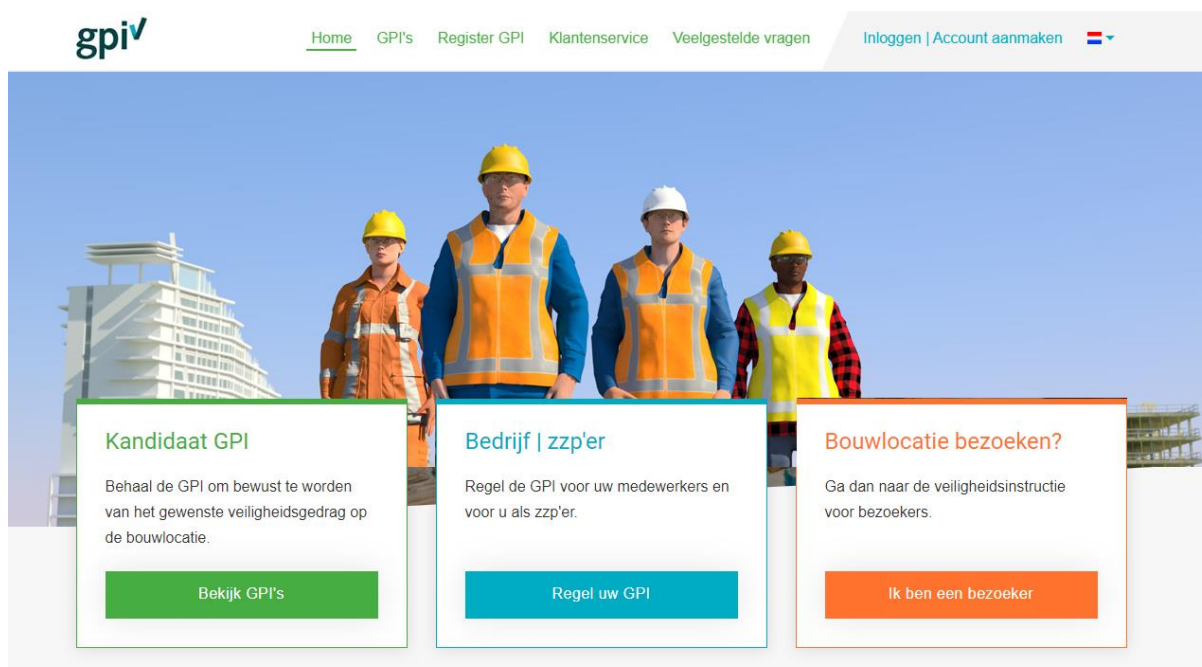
gpi

Home GPI's Register GPI Klantenservice Veelgestelde vragen Inloggen | Account aanmaken

Kandidaat GPI

Behaal de GPI om bewust te worden van het gewenste veiligheidsgedrag op de bouwlocatie.

Bekijk GPI's

Bedrijf | zzp'er

Regel de GPI voor uw medewerkers en voor u als zzp'er.

Regel uw GPI

Bouwlocatie bezoeken?

Ga dan naar de veiligheidsinstructie voor bezoekers.

Ik ben een bezoeker